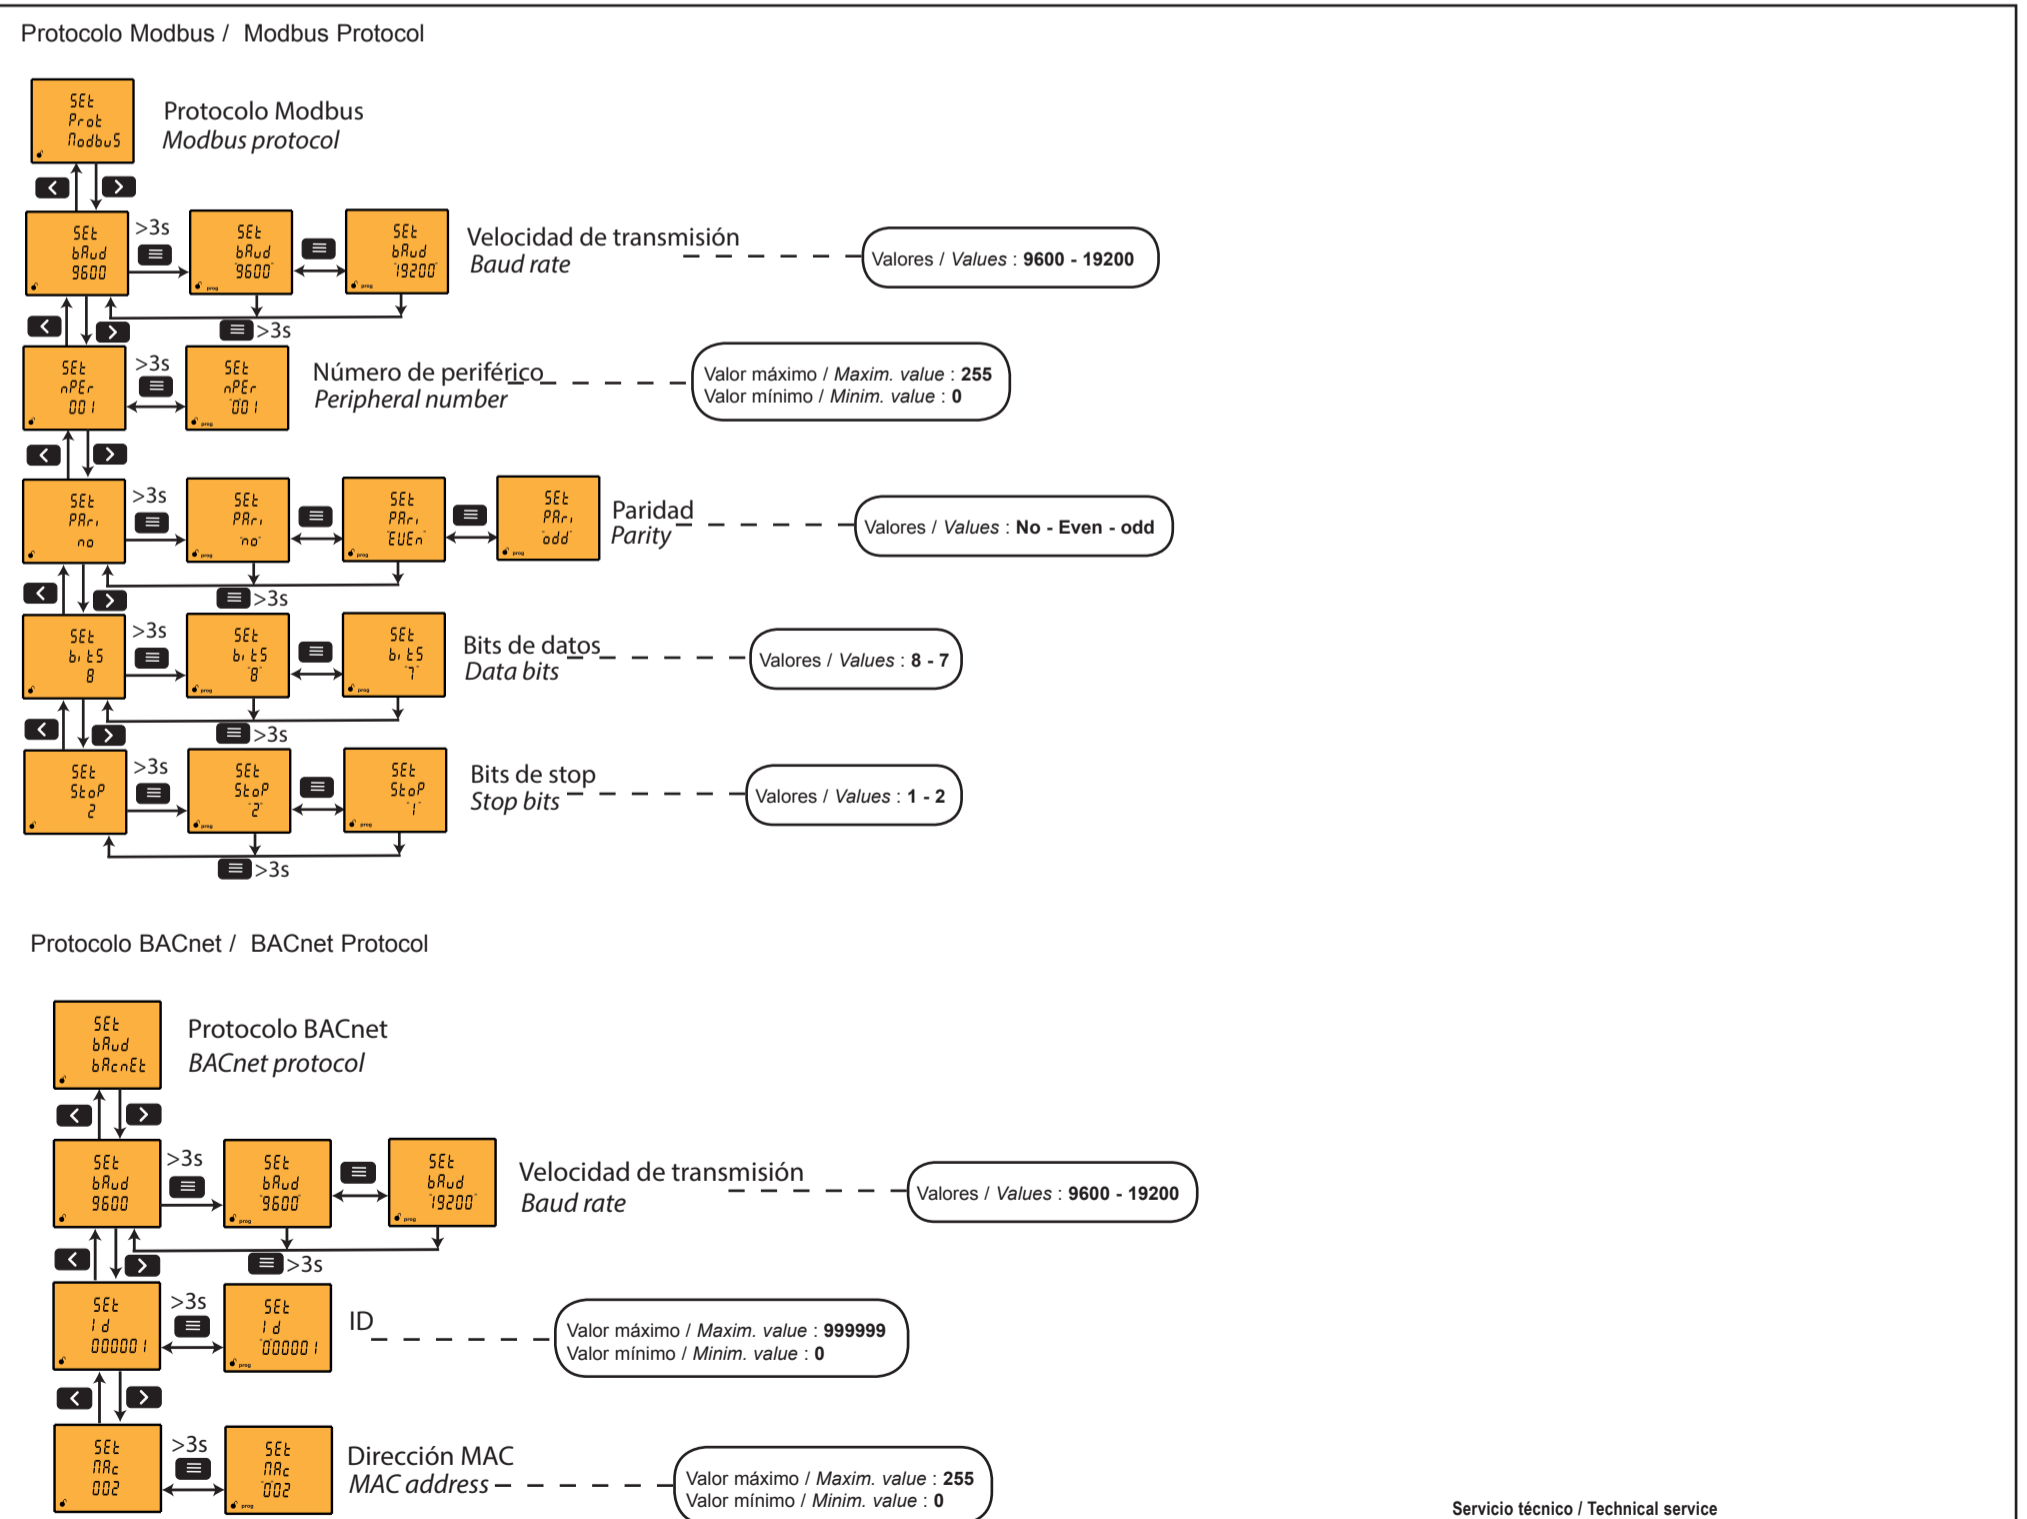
Protocolo Modbus / Modbus Protocol

SEt
Prot
ModbuS

Protocolo Modbus
Modbus protocol

SEt
bAud
9600

>3s

SEt
bAud
9600

SEt
bAud
19200

Velocidad de transmisión
Baud rate

Valores / Values : 9600 - 19200

>3s

SEt
nPEr
001

>3s

SEt
nPEr
001

Número de periférico
Peripheral number

Valor máximo / Maxim. value : 255
Valor mínimo / Minim. value : 0

SEt
PAri
no

>3s

SEt
PAri
no

SEt
PAri
EUEn

SEt
PAri
odd

Paridad
Parity

Valores / Values : No - Even - odd

>3s

SEt
bitS
8

>3s

SEt
bitS
8

SEt
bitS
7

Bits de datos
Data bits

Valores / Values : 8 - 7

>3s

SEt
StoP
2

>3s

SEt
StoP
2

SEt
StoP
1

Bits de stop
Stop bits

Valores / Values : 1 - 2

>3s

Protocolo BACnet / BACnet Protocol

SEt
bAud
bAcnEt

Protocolo BACnet
BACnet protocol

SEt
bAud
9600

>3s

SEt
bAud
9600

SEt
bAud
19200

Velocidad de transmisión
Baud rate

Valores / Values : 9600 - 19200

>3s

SEt
Id
000001

>3s

SEt
Id
000001

ID

Valor máximo / Maxim. value : 999999
Valor mínimo / Minim. value : 0

SEt
MAc
002

>3s

SEt
MAc
002

Dirección MAC
MAC address

Valor máximo / Maxim. value : 255
Valor mínimo / Minim. value : 0

Servicio técnico / Technical service